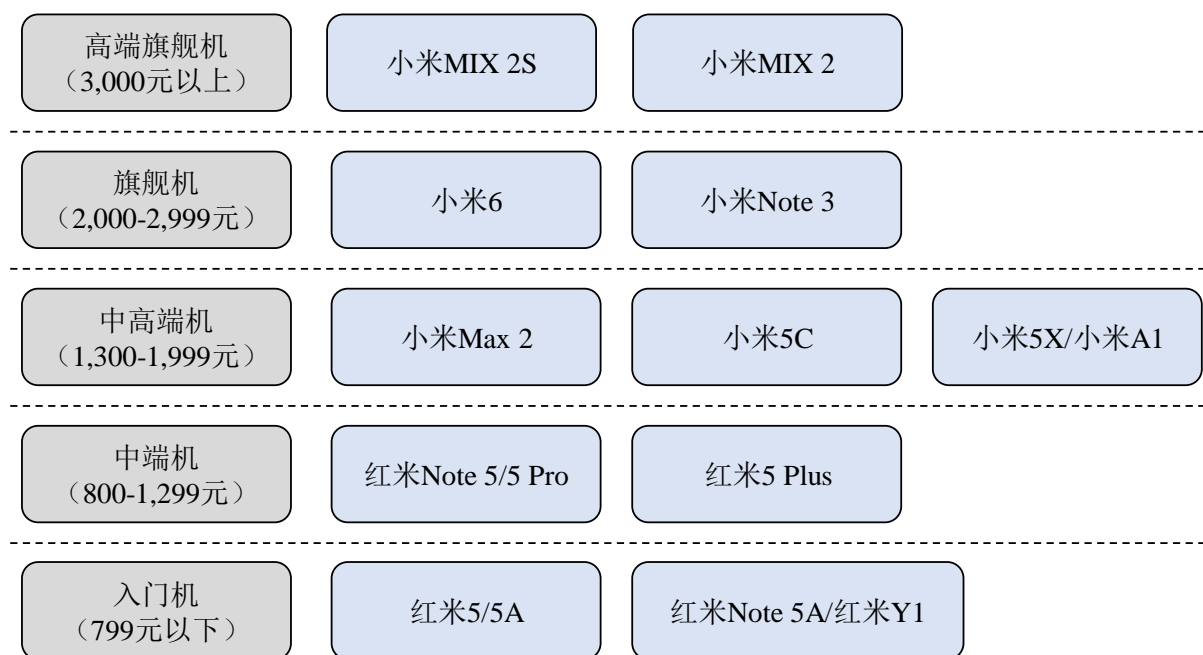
高端旗舰机
（3,000元以上）

小米MIX 2S

小米MIX 2

旗舰机
（2,000-2,999元）

小米6

小米Note 3

中高端机
（1,300-1,999元）

小米Max 2

小米5C

小米5X/小米A1

中端机
（800-1,299元）

红米Note 5/5 Pro

红米5 Plus

入门机
（799元以下）

红米5/5A

红米Note 5A/红米Y1